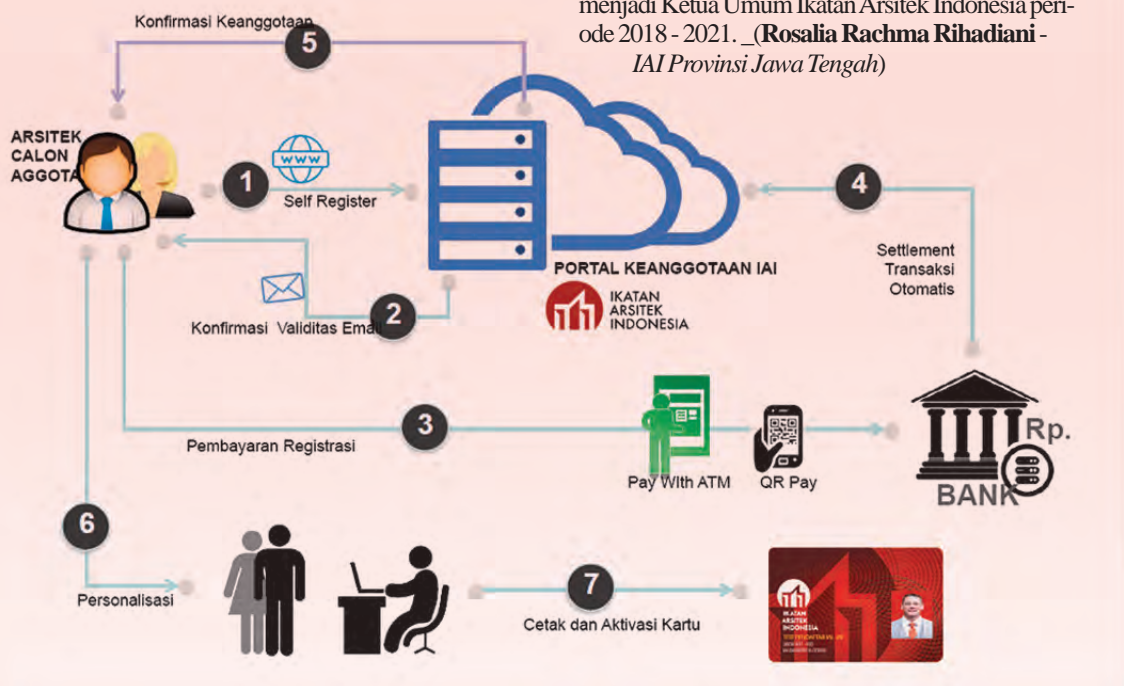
menjadi Ketua Umum Ikatan Arsitek Indonesia periode 2018 - 2021. _(**Rosalia Rachma Rihadiani** - *IAI Provinsi Jawa Tengah*)

Konfirmasi Keanggotaan

5

ARSITEK CALON AGGOTA

WWW

1

Self Register

4

Settlement Transaksi Otomatis

PORTAL KEANGGOTAAN IAI

IKATAN ARSITEK INDONESIA

2

Konfirmasi Validitas Email

3

Pembayaran Registrasi

Pay With ATM

QR Pay

Rp.

BANK

6

Personalisasi

7

Cetak dan Aktivasi Kartu

IKATAN ARSITEK INDONESIA

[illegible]